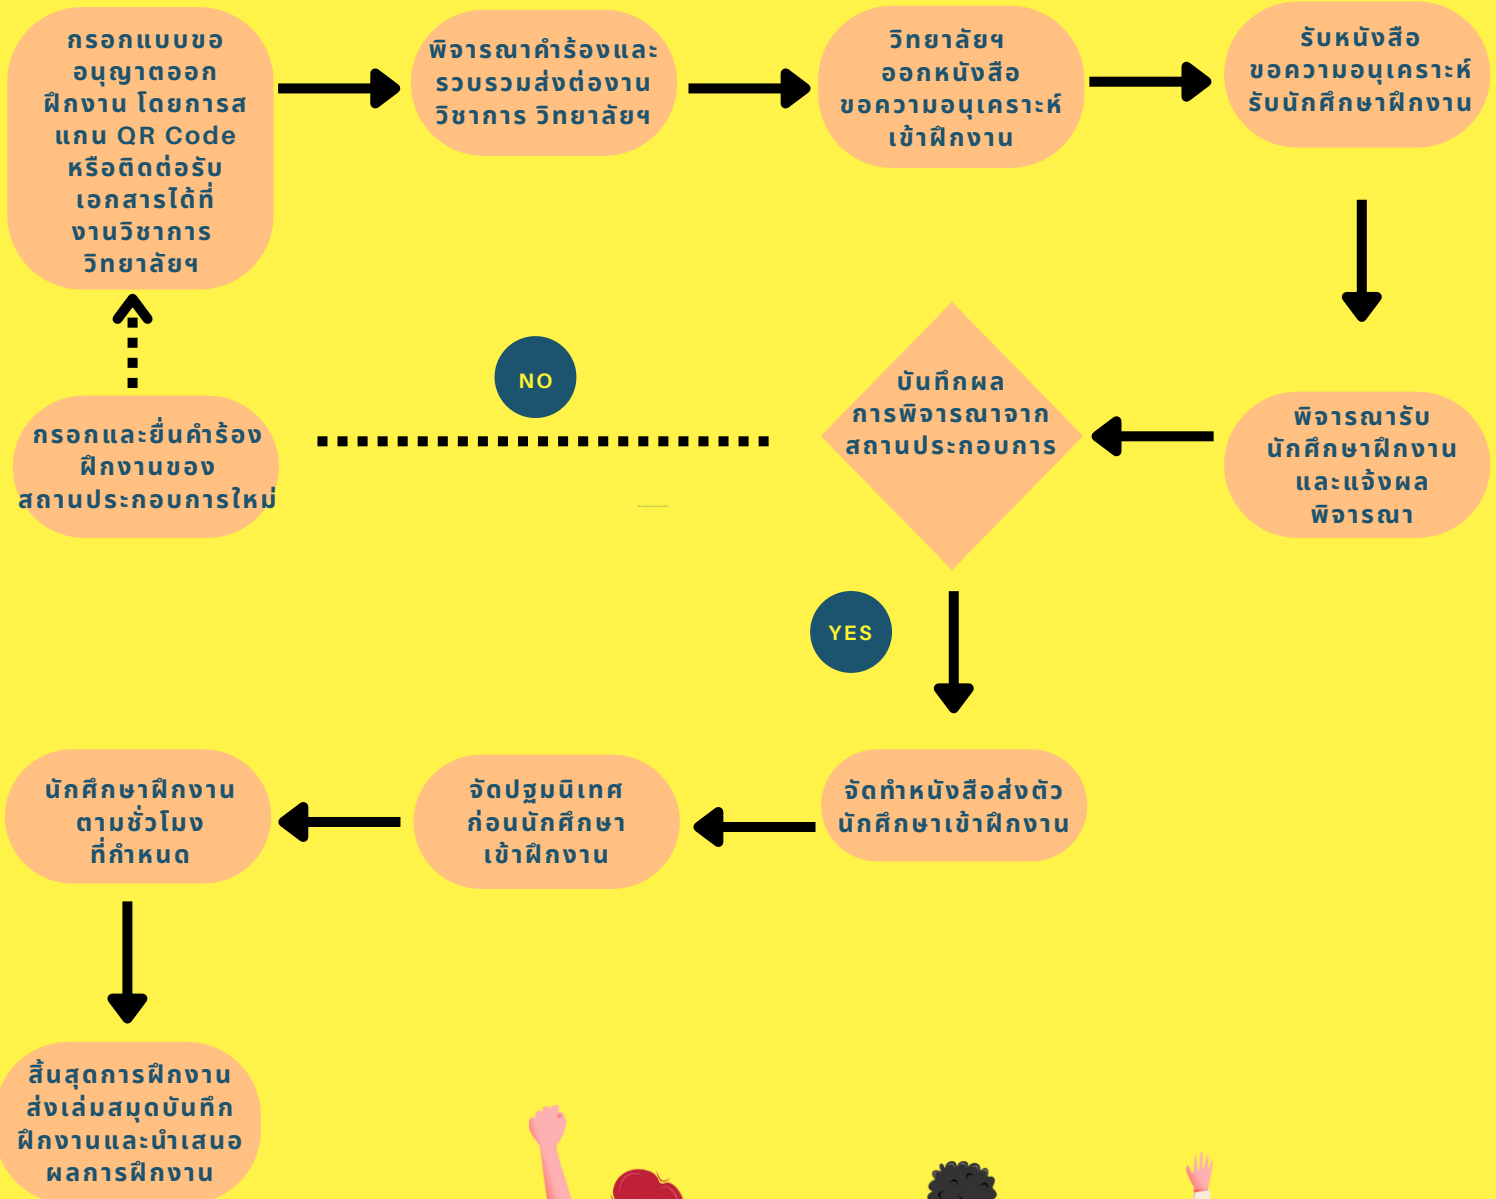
กรอกแบบขออนุญาตออกฝึกงาน โดยการสแกน QR Code หรือติดต่อรับเอกสารได้ที่งานวิชาการ วิทยาลัยฯ

พิจารณาคำร้องและรวบรวมส่งต่องานวิชาการ วิทยาลัยฯ

วิทยาลัยฯ ออกหนังสือขอความอนุเคราะห์เข้าฝึกงาน

รับหนังสือขอความอนุเคราะห์รับนักศึกษาฝึกงาน

พิจารณารับนักศึกษาฝึกงานและแจ้งผลพิจารณา

บันทึกผลการพิจารณาจากสถานประกอบการ

NO

กรอกและยื่นคำร้องฝึกงานของสถานประกอบการใหม่

YES

จัดทำหนังสือส่งตัวนักศึกษาเข้าฝึกงาน

จัดปฐมนิเทศก่อนนักศึกษาเข้าฝึกงาน

นักศึกษาฝึกงานตามชั่วโมงที่กำหนด

สิ้นสุดการฝึกงาน ส่งเล่มสมุดบันทึกฝึกงานและนำเสนอผลการฝึกงาน